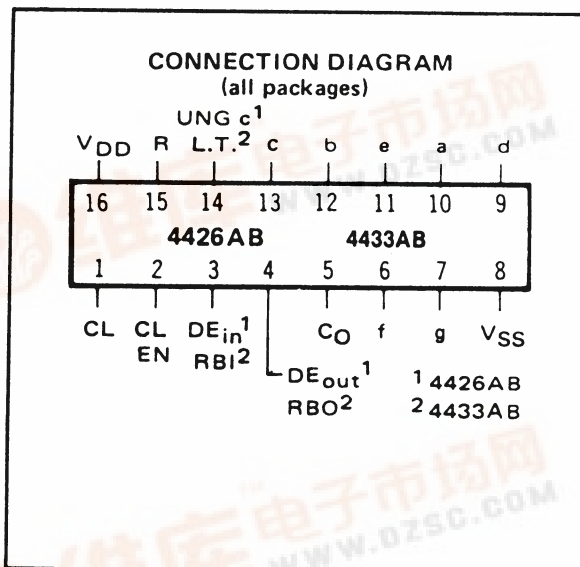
CONNECTION DIAGRAM
(all packages)

UNG c$^1$

$V_{DD}$ R L.T.$^2$ c b e a d

16 15 14 13 12 11 10 9

4426AB 4433AB

1 2 3 4 5 6 7 8

CL CL EN $DE_{in}{}^1$ RBI$^2$ $C_O$ f g $V_{SS}$

$DE_{out}{}^1$ RBO$^2$

$^1$4426AB
$^2$4433AB

WWW.DZSC.COM
电子市场网
WWW.DZSC.COM